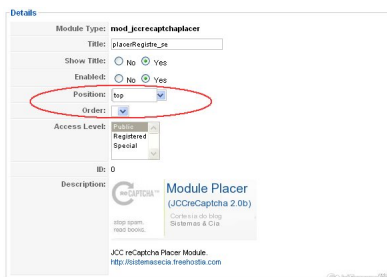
Details

| | |
|---|---|
| Module Type: | mod_jccrecaptchaplacer |
| Title: | placerRegistre_se |
| Show Title: | No Yes |
| Enabled: | No Yes |
| Position: | top |
| Order: | |
| Access Level: | Public Registered Special |
| ID: | 0 |
| Description: | reCAPTCHA stop spam. read books. Module Placer (JCCreCaptcha 2.0b) Cortesia do blog Sistemas & Cia JCC reCaptcha Placer Module. http://sistemasecia.freehostia.com |